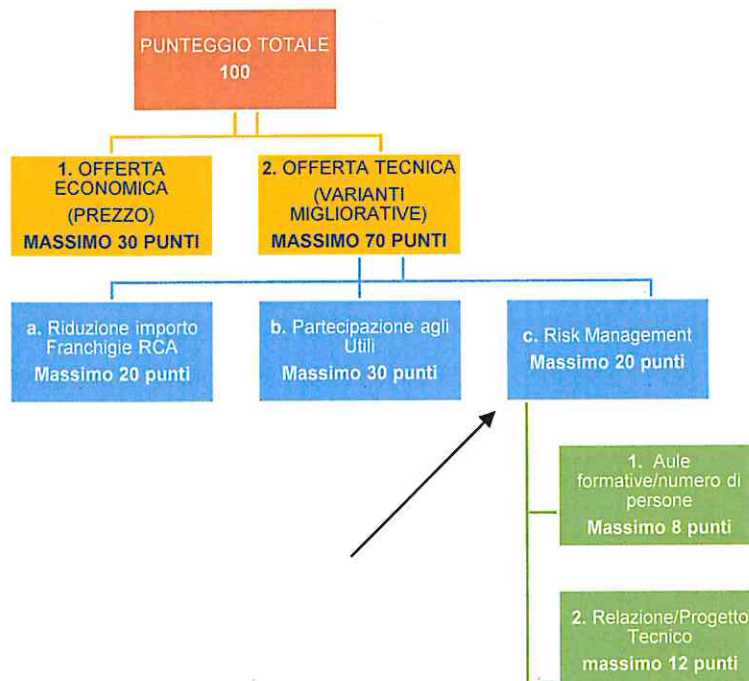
PUNTEGGIO TOTALE
100

1. OFFERTA ECONOMICA
(PREZZO)
MASSIMO 30 PUNTI

2. OFFERTA TECNICA
(VARIANTI MIGLIORATIVE)
MASSIMO 70 PUNTI

a. Riduzione importo Franchigie RCA
Massimo 20 punti

b. Partecipazione agli Utili
Massimo 30 punti

c. Risk Management
Massimo 20 punti

1. Aule formative/numero di persone
Massimo 8 punti

2. Relazione/Progetto Tecnico
massimo 12 punti